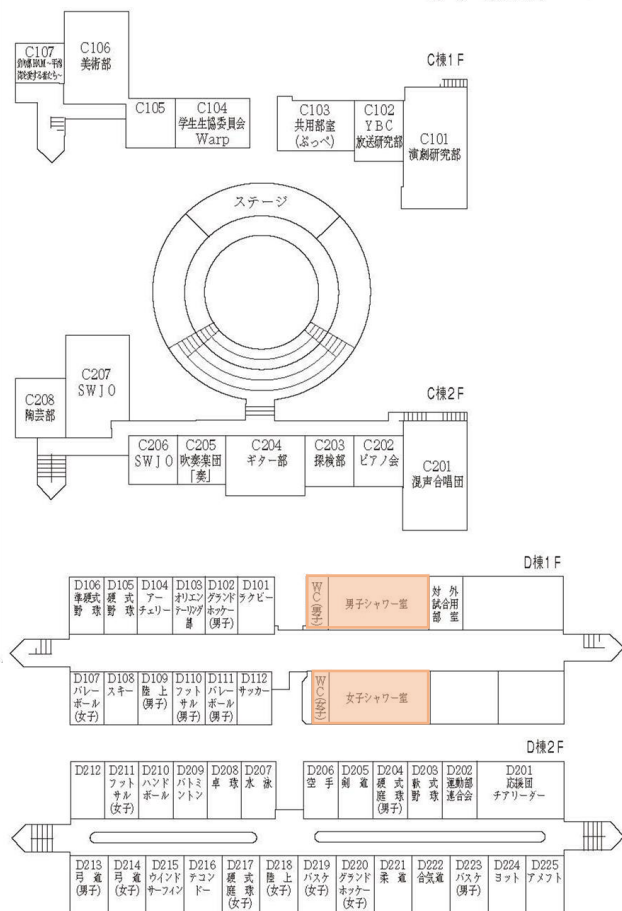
C107
自転車BAM～平将
深化する会から～
C106
美術部
C105
C104
学生生協委員会
Warp

C棟1F
C103
共用部室
(ぷっぺ)
C102
YBC
放送研究部
C101
演劇研究部

ステージ

C207
SWJO
C208
陶芸部

C棟2F
C206
SWJO
C205
吹奏楽団
「奏」
C204
ギター部
C203
探検部
C202
ピアノ会
C201
混声合唱団

D棟1F
D106
準硬式
野球
D105
硬式
野球
D104
アーチェリー
D103
オリエンテーリング部
D102
グランドホッケー
(男子)
D101
ラグビー
WC(男子)
男子シャワー室
対外
試合用
部室

D107
バレーボール
(女子)
D108
スキー
D109
陸上
(男子)
D110
フットサル
(男子)
D111
バレーボール
(男子)
D112
サッカー
WC(女子)
女子シャワー室

D棟2F
D212
D211
フットサル
(女子)
D210
ハンドボール
D209
バドミントン
D208
卓球
D207
水泳
D206
空手
D205
剣道
D204
硬式
庭球
(男子)
D203
軟式
野球
D202
運動部
連合会
D201
応援団
チアリーダー

D213
弓道
(男子)
D214
弓道
(女子)
D215
ウインドサーフィン
D216
テコンドー
D217
硬式
庭球
(女子)
D218
陸上
(女子)
D219
バスケ
(女子)
D220
グランドホッケー
(女子)
D221
柔道
D222
合気道
D223
バスケ
(男子)
D224
ヨット
D225
アメフト